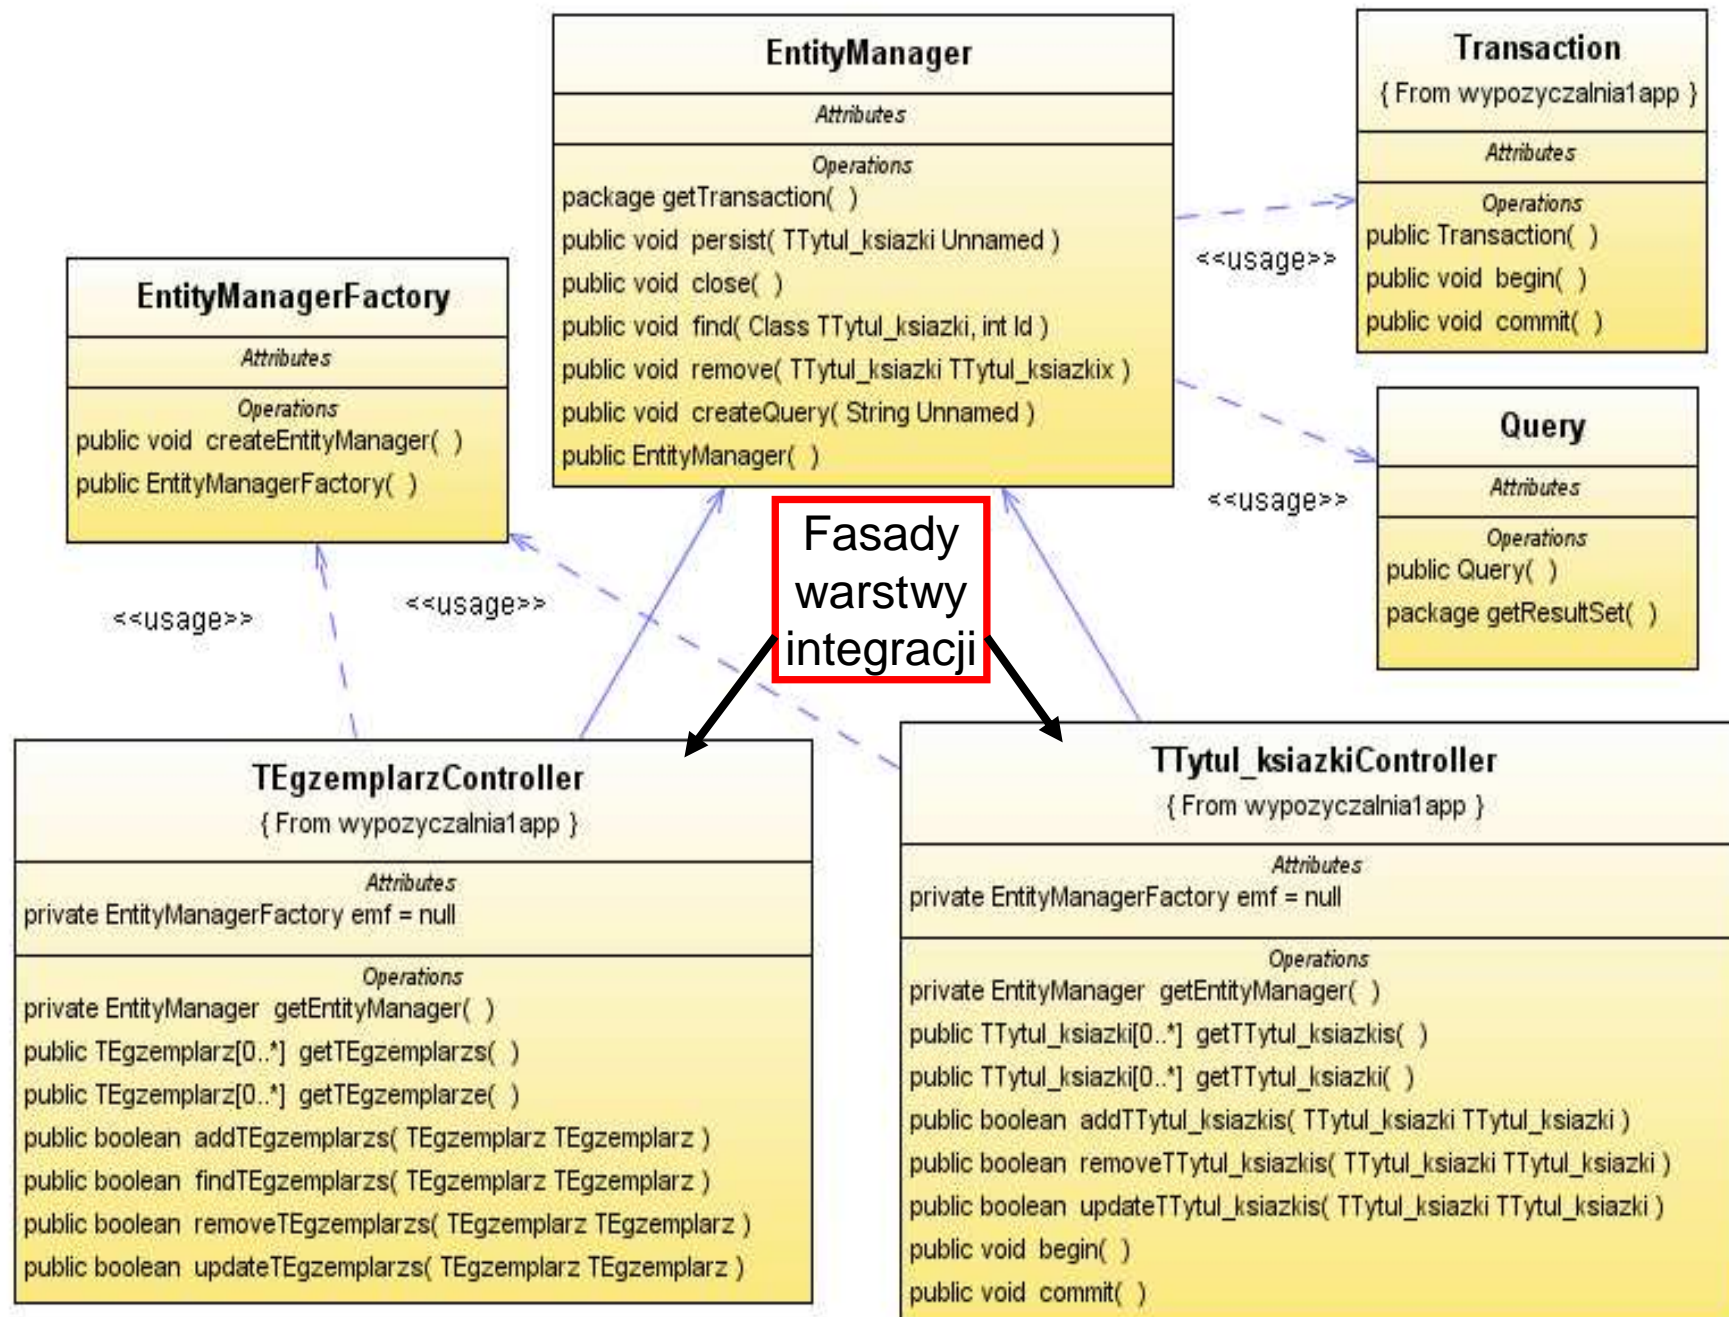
EntityManager

Attributes

Operations
package getTransaction( )
public void persist( TTytul_ksiazki Unnamed )
public void close( )
public void find( Class TTytul_ksiazki, int Id )
public void remove( TTytul_ksiazki TTytul_ksiazkix )
public void createQuery( String Unnamed )
public EntityManager( )

Transaction
{ From wypozyczalnia1app }

Attributes

Operations
public Transaction( )
public void begin( )
public void commit( )

<<usage>>

EntityManagerFactory

Attributes

Operations
public void createEntityManager( )
public EntityManagerFactory( )

Query

Attributes

Operations
public Query( )
package getResultSet( )

<<usage>>

<<usage>>

<<usage>>

Fasady warstwy integracji

TEgzemplarzController
{ From wypozyczalnia1app }

Attributes
private EntityManagerFactory emf = null

Operations
private EntityManager getEntityManager( )
public TEgzemplarz[0..*] getTEgzemplarzs( )
public TEgzemplarz[0..*] getTEgzemplarze( )
public boolean addTEgzemplarzs( TEgzemplarz TEgzemplarz )
public boolean findTEgzemplarzs( TEgzemplarz TEgzemplarz )
public boolean removeTEgzemplarzs( TEgzemplarz TEgzemplarz )
public boolean updateTEgzemplarzs( TEgzemplarz TEgzemplarz )

TTytul_ksiazkiController
{ From wypozyczalnia1app }

Attributes
private EntityManagerFactory emf = null

Operations
private EntityManager getEntityManager( )
public TTytul_ksiazki[0..*] getTTytul_ksiazkis( )
public TTytul_ksiazki[0..*] getTTytul_ksiazki( )
public boolean addTTytul_ksiazkis( TTytul_ksiazki TTytul_ksiazki )
public boolean removeTTytul_ksiazkis( TTytul_ksiazki TTytul_ksiazki )
public boolean updateTTytul_ksiazkis( TTytul_ksiazki TTytul_ksiazki )
public void begin( )
public void commit( )